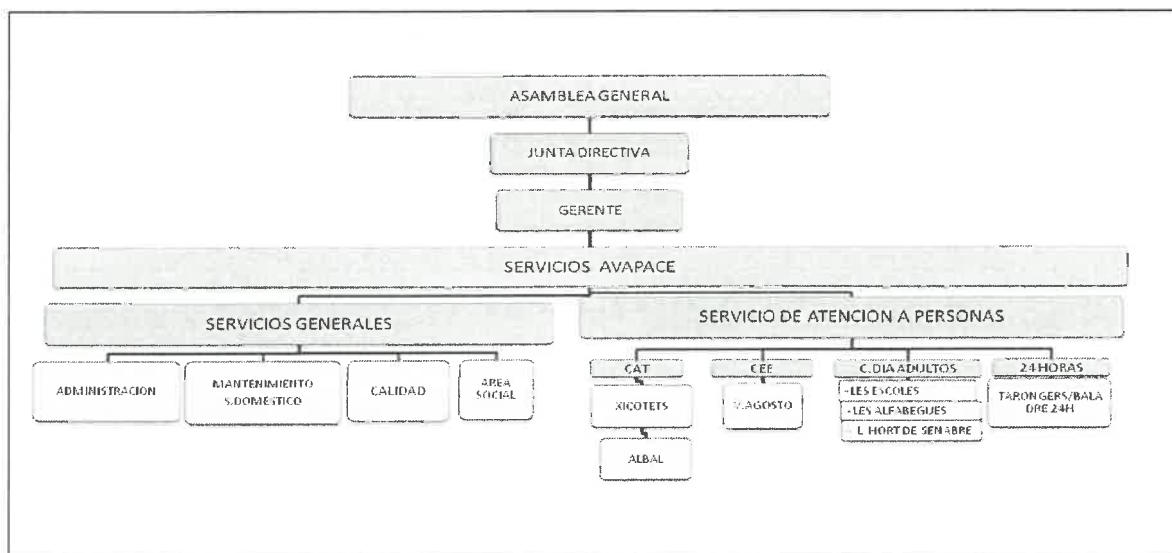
ASAMBLEA GENERAL

JUNTA DIRECTIVA

GERENTE

SERVICIOS AVAPACE

SERVICIOS GENERALES

SERVICIO DE ATENCION A PERSONAS

ADMINISTRACION

MANTENIMIENTO S.DOMESTICO

CALIDAD

AREA SOCIAL

CAT

XICOTETS

ALBAL

CEE

V.AGOSTO

C.DIA ADULTOS

-LES ESCOLES

-LES ALFABEGUES

-L HORT DE SENABRE

24 HORAS

TARONGERS/BALADRE 24H